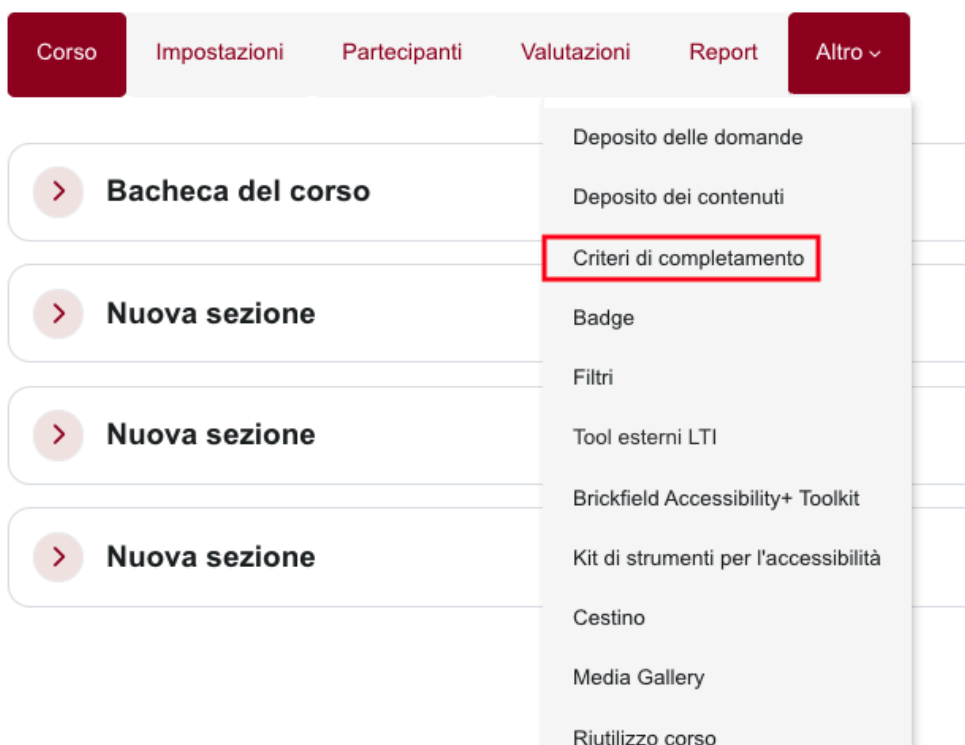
Corso Impostazioni Partecipanti Valutazioni Report Altro

Bacheca del corso

Nuova sezione

Nuova sezione

Nuova sezione

Deposito delle domande
Deposito dei contenuti
Criteri di completamento
Badge
Filtri
Tool esterni LTI
Brickfield Accessibility+ Toolkit
Kit di strumenti per l'accessibilità
Cestino
Media Gallery
Riutilizzo corso